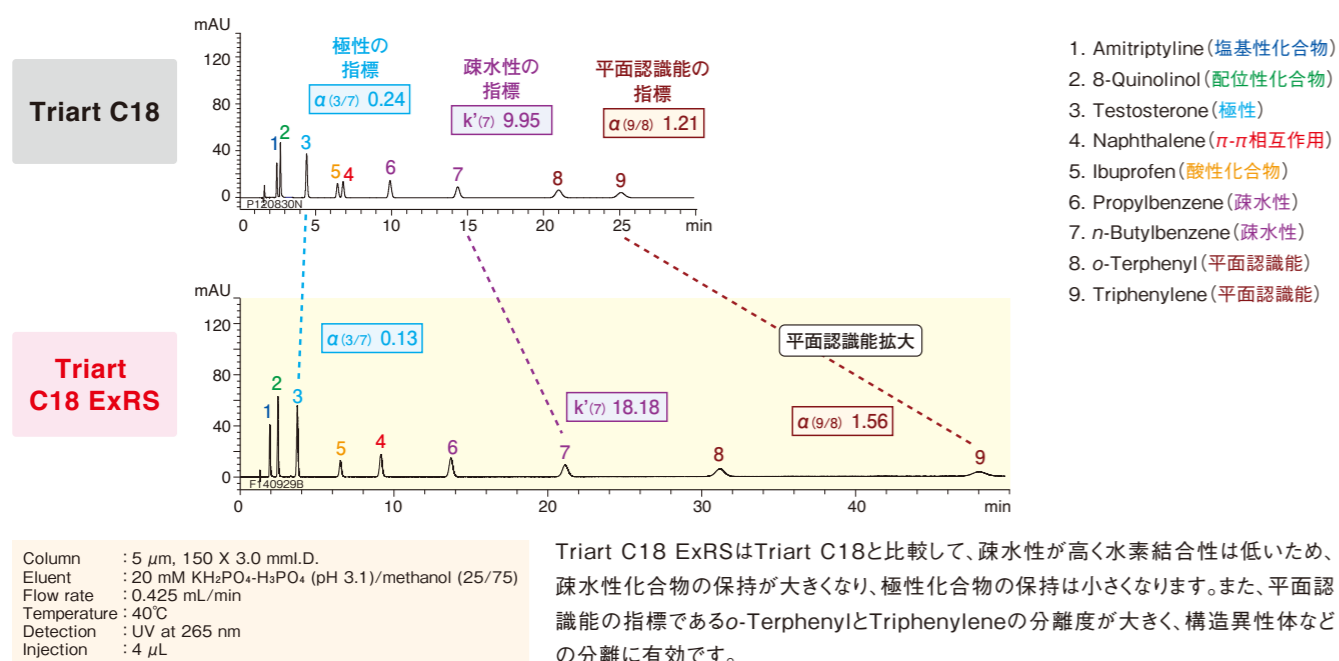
Triart C18

mAU
120
80
40
0

極性の指標
$\alpha$ (3/7) 0.24

疎水性の指標
k'(7) 9.95

平面認識能の指標
$\alpha$ (9/8) 1.21

1 2 3 5 4 6 7 8 9

P120830N

0 5 10 15 20 25 min

Triart C18 ExRS

mAU
120
80
40
0

$\alpha$ (3/7) 0.13

平面認識能拡大

k'(7) 18.18

$\alpha$ (9/8) 1.56

1 2 3 5 4 6 7 8 9

F140929B

0 10 20 30 40 min

1. Amitriptyline（塩基性化合物）
2. 8-Quinolinol（配位性化合物）
3. Testosterone（極性）
4. Naphthalene（$\pi$-$\pi$相互作用）
5. Ibuprofen（酸性化合物）
6. Propylbenzene（疎水性）
7. $n$-Butylbenzene（疎水性）
8. $o$-Terphenyl（平面認識能）
9. Triphenylene（平面認識能）

Column : 5 $\mu$m, 150 X 3.0 mmI.D.
Eluent : 20 mM $KH_2PO_4$-$H_3PO_4$ (pH 3.1)/methanol (25/75)
Flow rate : 0.425 mL/min
Temperature : 40℃
Detection : UV at 265 nm
Injection : 4 $\mu$L

Triart C18 ExRSはTriart C18と比較して、疎水性が高く水素結合性は低いため、疎水性化合物の保持が大きくなり、極性化合物の保持は小さくなります。また、平面認識能の指標である$o$-TerphenylとTriphenyleneの分離度が大きく、構造異性体などの分離に有効です。